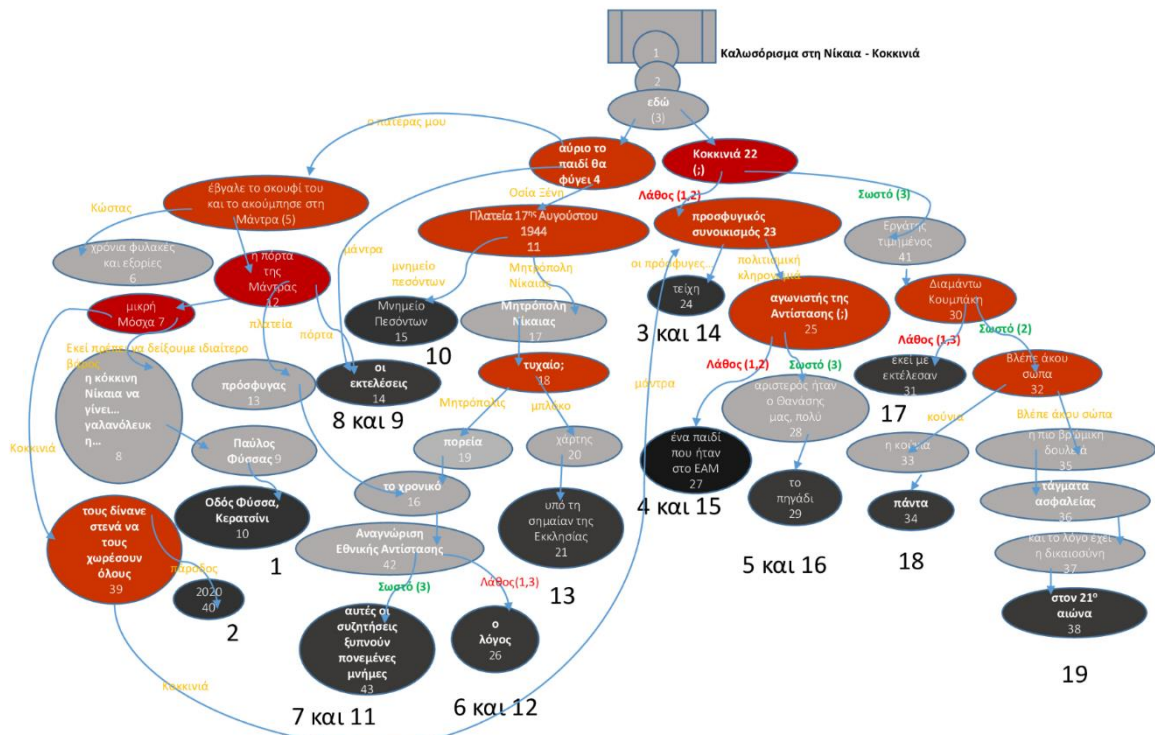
1
Καλωσόρισμα στη Νίκαια - Κοκκινιά
2
εδώ
(3)
ο πατέρας μου
αύριο το παιδί θα φύγει 4
Κοκκινιά 22
(;)
έβγαλε το σκουφί του και το ακούμπησε στη Μάντρα (5)
Οσία Ξένη
Λάθος (1,2)
Σωστό (3)
Κώστας
Πλατεία 17$^{ης}$ Αυγούστου 1944
11
προσφυγικός συνοικισμός 23
Εργάτης τιμημένος
41
χρόνια φυλακές και εξορίες
6
η πόρτα της Μάντρας
12
μάντρα
μνημείο πεσόντων
Μητρόπολη Νίκαιας
οι πρόσφυγες...
πολιτισμική κληρονομιά
Διαμάντω Κουμπάκη
30
μικρή Μόσχα 7
πλατεία
Μνημείο Πεσόντων
15
Μητρόπολη Νίκαιας
17
τείχη
24
αγωνιστής της Αντίστασης (;)
25
Σωστό (2)
Εκεί πρέπει να δείξουμε ιδιαίτερο βάρος
πόρτα
10
3 και 14
Λάθος (1,3)
η κόκκινη Νίκαια να γίνει... γαλανόλευκη...
8
πρόσφυγας
13
οι εκτελέσεις
14
τυχαίο;
18
Λάθος (1,2)
Σωστό (3)
εκεί με εκτέλεσαν
31
Βλέπε άκου σώπα
32
μάντρα
8 και 9
Μητρόπολης
μπλοκο
αριστερός ήταν ο Θανάσης μας, πολύ
28
17
κούνια
Βλέπε άκου σώπα
Κοκκινιά
Παύλος Φύσσας 9
πορεία
19
χάρτης
20
ένα παιδί που ήταν στο ΕΑΜ
27
η κούνια
33
η πιο βρώμικη δουλειά
35
Οδός Φύσσα, Κερατσίνι
10
το χρονικό
16
το πηγάδι
29
τάγματα ασφαλείας
36
τους δίνανε στενά να τους χωρέσουν όλους
39
υπό τη σημαίαν της Εκκλησίας
21
4 και 15
πάντα
34
Αναγνώριση Εθνικής Αντίστασης
42
1
και το λόγο έχει η δικαιοσύνη
37
παρόδος
2020
40
5 και 16
18
Σωστό (3)
Λάθος(1,3)
13
στον 21$^{ο}$ αιώνα
38
2
αυτές οι συζητήσεις ξυπνούν πονεμένες μνήμες
43
ο λόγος
26
19
Κοκκινιά
7 και 11
6 και 12